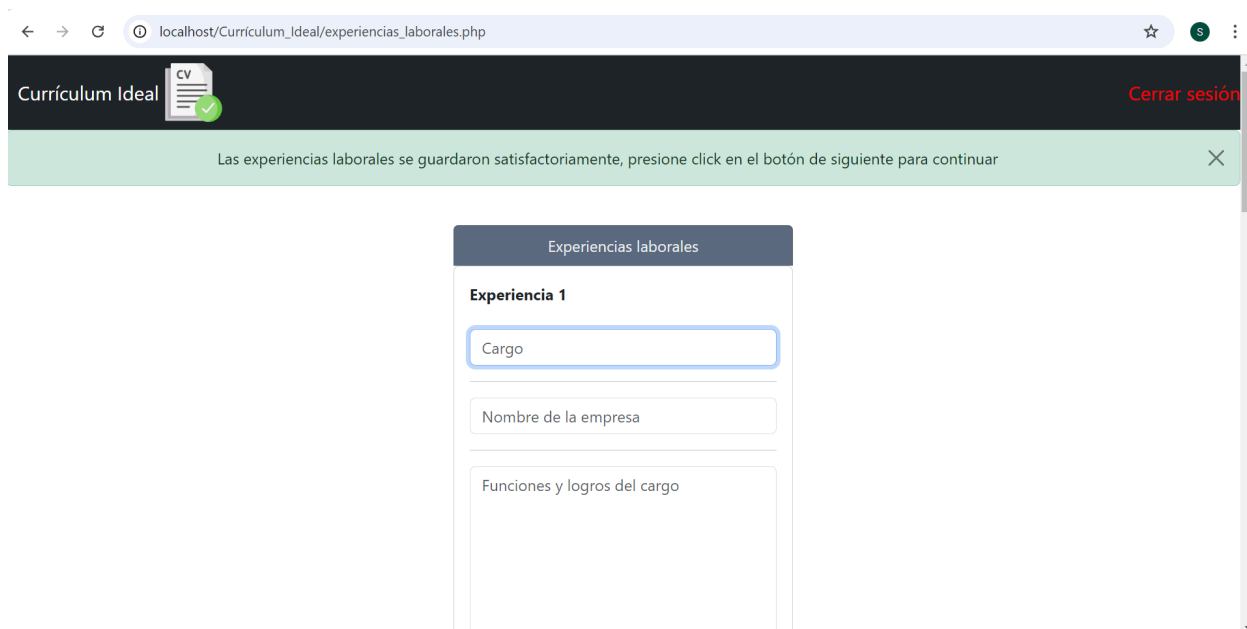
localhost/Currículum_Ideal/experiencias_laborales.php

S

Currículum Ideal

CV

Cerrar sesión

Las experiencias laborales se guardaron satisfactoriamente, presione click en el botón de siguiente para continuar

Experiencias laborales

Experiencia 1

Cargo

Nombre de la empresa

Funciones y logros del cargo